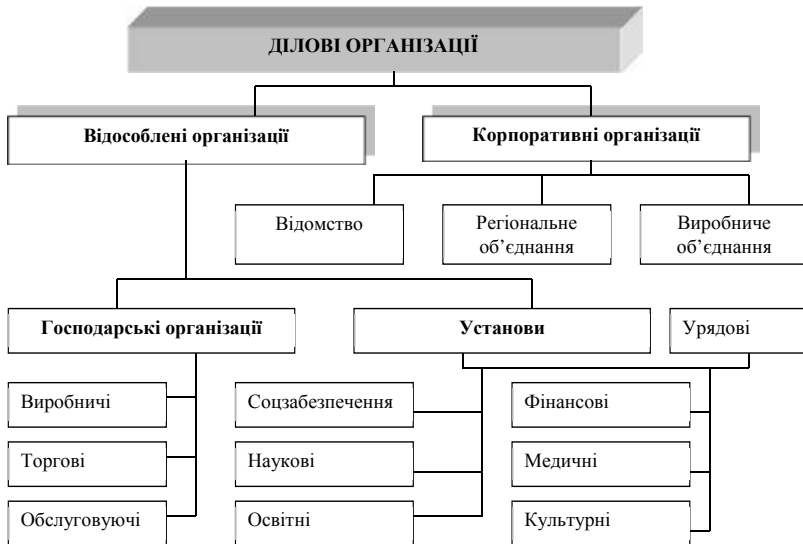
ДІЛОВІ ОРГАНІЗАЦІЇ

Відособлені організації

Корпоративні організації

Відомство

Регіональне об'єднання

Виробниче об'єднання

Господарські організації

Установи

Урядові

Виробничі

Торгові

Обслуговуючі

Соцзабезпечення

Наукові

Освітні

Фінансові

Медичні

Культурні